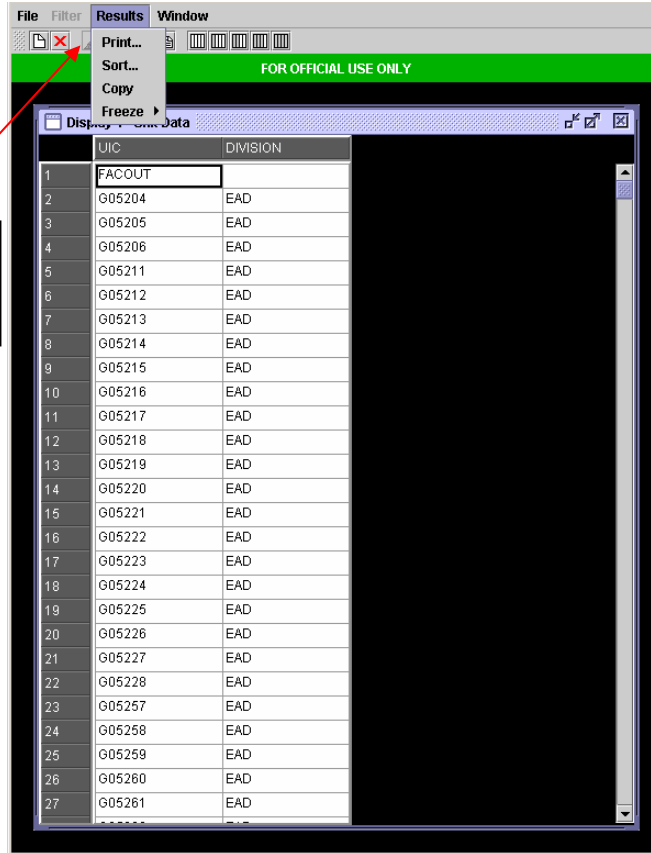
File Filter Results Window

Print...
Sort...
Copy
Freeze

FOR OFFICIAL USE ONLY

Displ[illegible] Unit Data

| | UIC | DIVISION |
|---|---|---|
| 1 | FACOUT | |
| 2 | G05204 | EAD |
| 3 | G05205 | EAD |
| 4 | G05206 | EAD |
| 5 | G05211 | EAD |
| 6 | G05212 | EAD |
| 7 | G05213 | EAD |
| 8 | G05214 | EAD |
| 9 | G05215 | EAD |
| 10 | G05216 | EAD |
| 11 | G05217 | EAD |
| 12 | G05218 | EAD |
| 13 | G05219 | EAD |
| 14 | G05220 | EAD |
| 15 | G05221 | EAD |
| 16 | G05222 | EAD |
| 17 | G05223 | EAD |
| 18 | G05224 | EAD |
| 19 | G05225 | EAD |
| 20 | G05226 | EAD |
| 21 | G05227 | EAD |
| 22 | G05228 | EAD |
| 23 | G05257 | EAD |
| 24 | G05258 | EAD |
| 25 | G05259 | EAD |
| 26 | G05260 | EAD |
| 27 | G05261 | EAD |